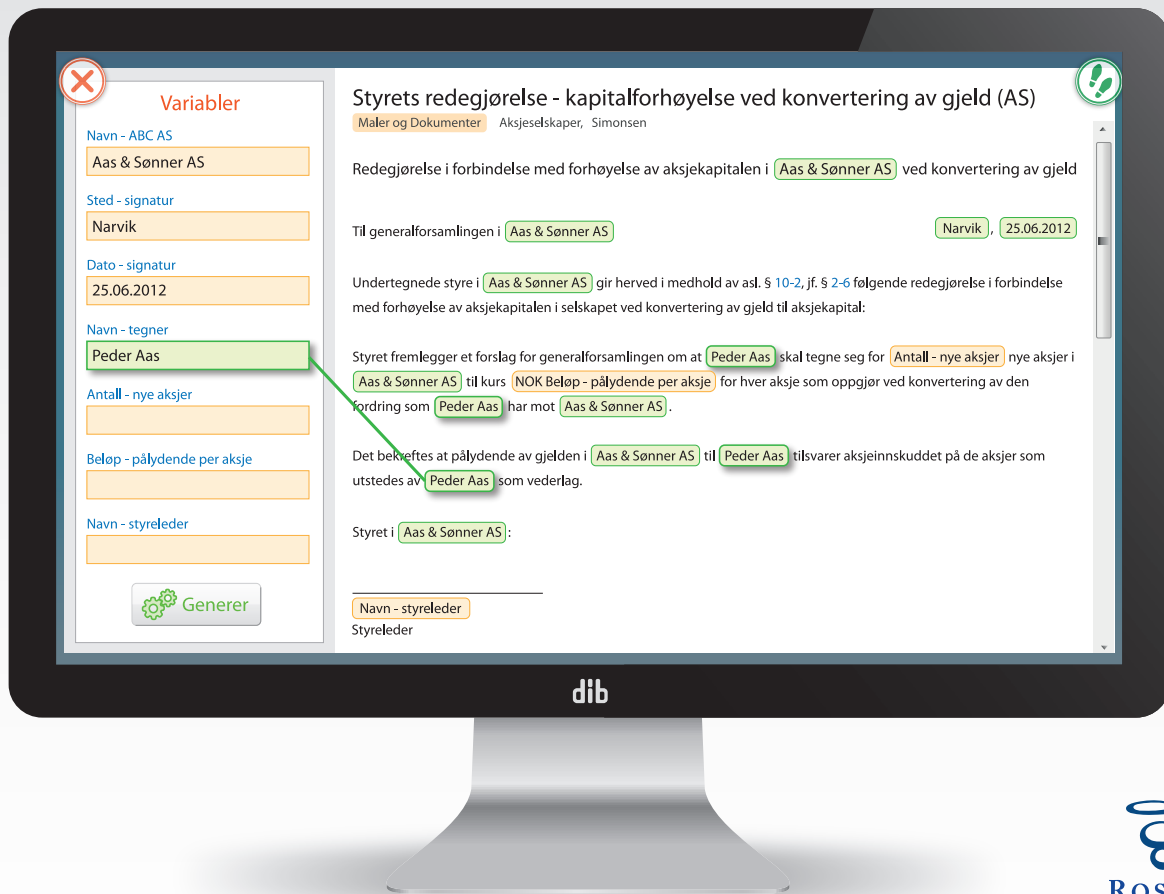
Variabler

Navn - ABC AS
Aas & Sønner AS

Sted - signatur
Narvik

Dato - signatur
25.06.2012

Navn - tegner
Peder Aas

Antall - nye aksjer

Beløp - pålydende per aksje

Navn - styreleder

Generer

Styrets redegjørelse - kapitalforhøyelse ved konvertering av gjeld (AS)

Maler og Dokumenter Aksjeselskaper, Simonsen

Redegjørelse i forbindelse med forhøyelse av aksjekapitalen i Aas & Sønner AS ved konvertering av gjeld

Til generalforsamlingen i Aas & Sønner AS

Narvik, 25.06.2012

Undertegnede styre i Aas & Sønner AS gir herved i medhold av asl. § 10-2, jf. § 2-6 følgende redegjørelse i forbindelse med forhøyelse av aksjekapitalen i selskapet ved konvertering av gjeld til aksjekapital:

Styret fremlegger et forslag for generalforsamlingen om at Peder Aas skal tegne seg for Antall - nye aksjer nye aksjer i Aas & Sønner AS til kurs NOK Beløp - pålydende per aksje for hver aksje som oppgjør ved konvertering av den fordring som Peder Aas har mot Aas & Sønner AS.

Det bekreftes at pålydende av gjelden i Aas & Sønner AS til Peder Aas tilsvarer aksjeinnskuddet på de aksjer som utstedes av Peder Aas som vederlag.

Styret i Aas & Sønner AS:

Navn - styreleder
Styreleder

dib

ROS